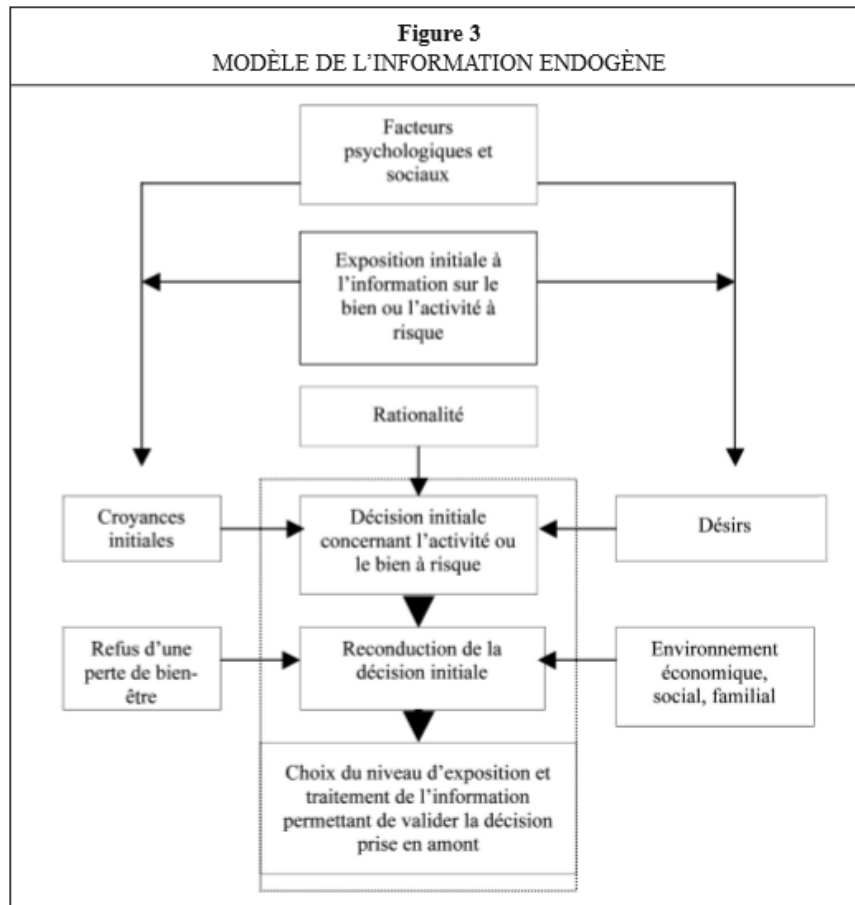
Figure 3
MODÈLE DE L'INFORMATION ENDOGÈNE

Facteurs psychologiques et sociaux

Exposition initiale à l'information sur le bien ou l'activité à risque

Rationalité

Croyances initiales

Décision initiale concernant l'activité ou le bien à risque

Désirs

Refus d'une perte de bien-être

Reconduction de la décision initiale

Environnement économique, social, familial

Choix du niveau d'exposition et traitement de l'information permettant de valider la décision prise en amont